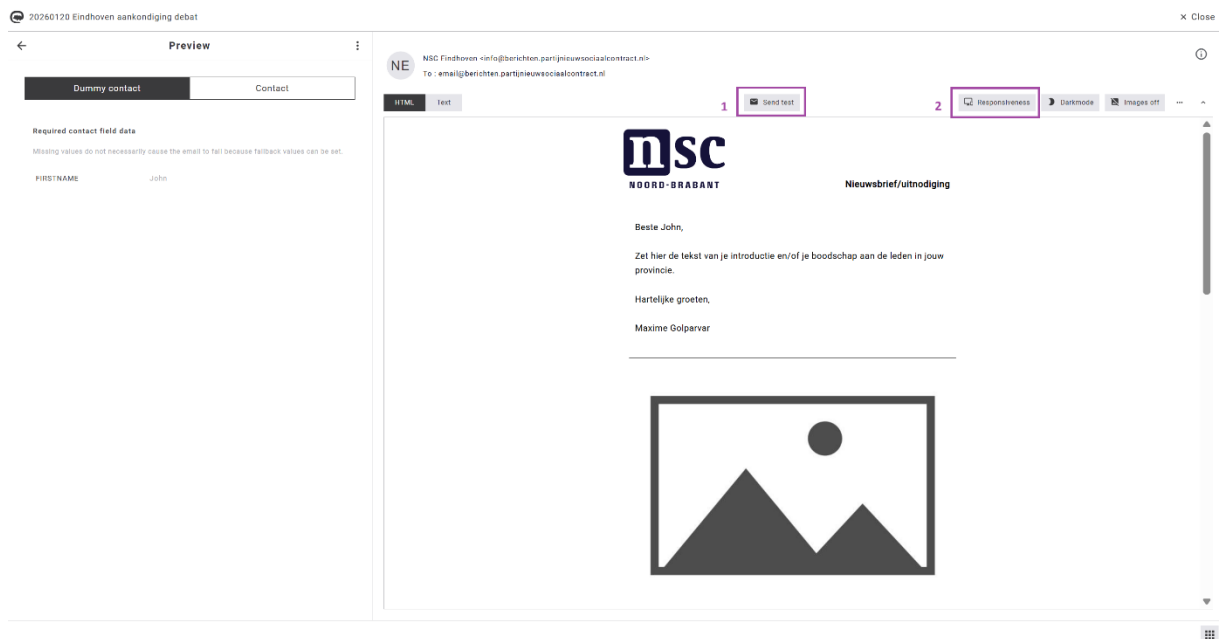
20260120 Eindhoven aankondiging debat

× Close

Preview

Dummy contact | Contact

Required contact field data

Missing values do not necessarily cause the email to fail because fallback values can be set.

FIRSTNAME John

NE

NSC Eindhoven <info@berichten.partijnieuwsociaalcontract.nl>

To : email@berichten.partijnieuwsociaalcontract.nl

HTML Text

1 Send test

2 Responsiveness Darkmode Images off ···

nsc
NOORD-BRABANT

Nieuwsbrief/uitnodiging

Beste John,

Zet hier de tekst van je introductie en/of je boodschap aan de leden in jouw provincie.

Hartelijke groeten,

Maxime Golparvar